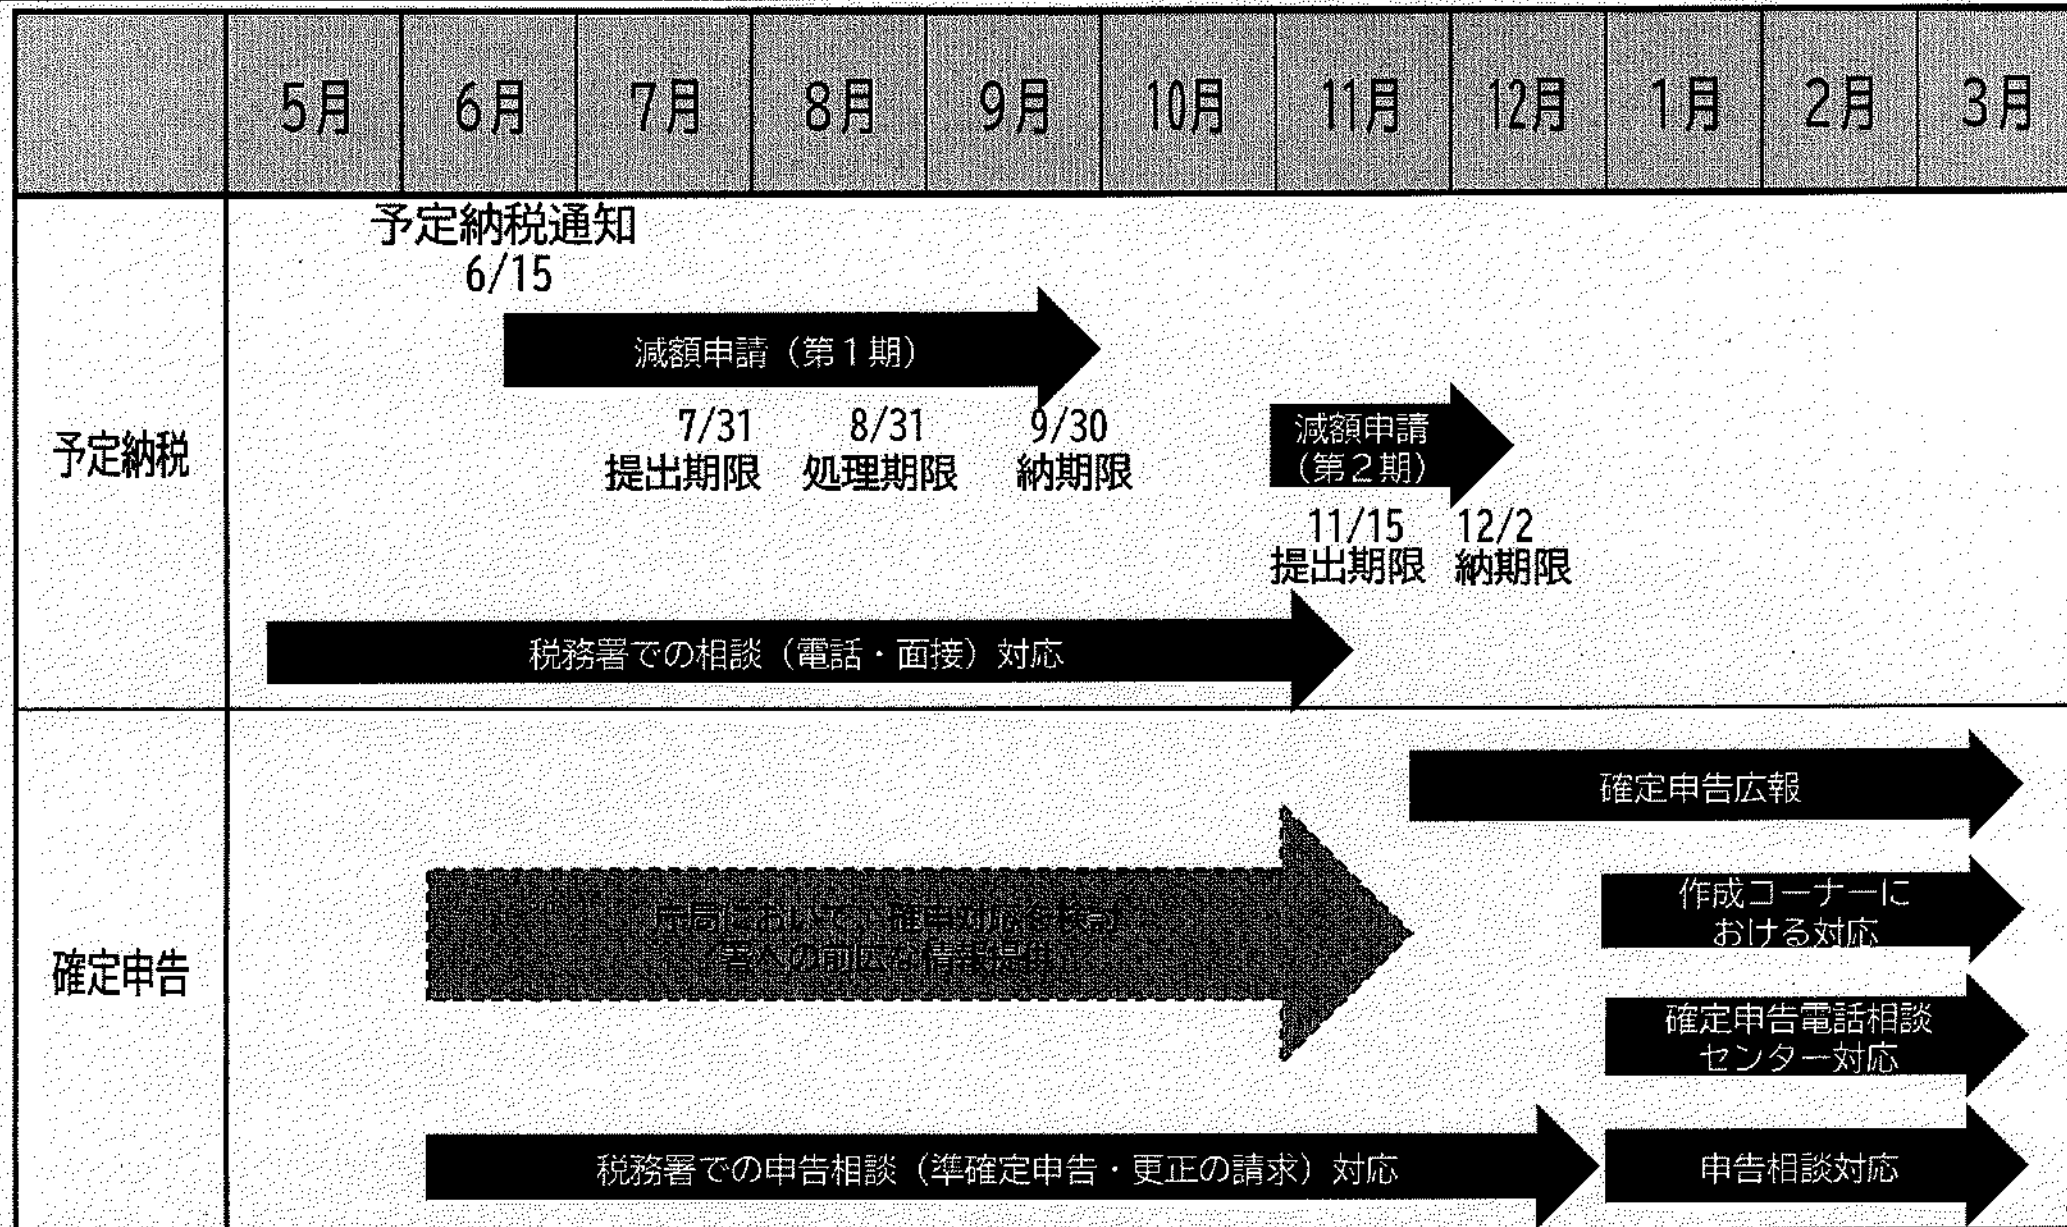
| | 5月 | 6月 | 7月 | 8月 | 9月 | 10月 | 11月 | 12月 | 1月 | 2月 | 3月 |
|---|---|---|---|---|---|---|---|---|---|---|---|

予定納税

予定納税通知
6/15

減額申請（第１期）

7/31
提出期限

8/31
処理期限

9/30
納期限

減額申請
（第２期）

11/15
提出期限

12/2
納期限

税務署での相談（電話・面接）対応

確定申告

確定申告広報

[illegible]
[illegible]

作成コーナーにおける対応

確定申告電話相談センター対応

税務署での申告相談（準確定申告・更正の請求）対応

申告相談対応